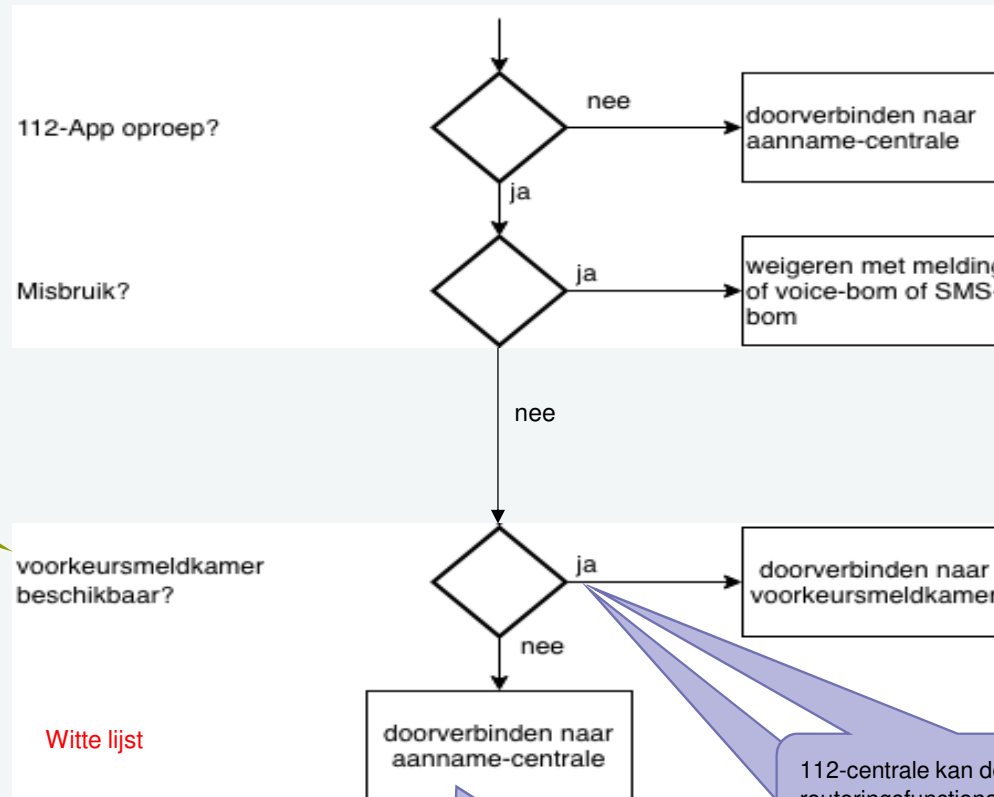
112-App oproep?

nee

doorverbinden naar aanname-centrale

ja

Misbruik?

ja

weigeren met melding of voice-bom of SMS-bom

nee

voorkeursmeldkamer beschikbaar?

ja

doorverbinden naar voorkeursmeldkamer

nee

doorverbinden naar aanname-centrale

Witte lijst

112-centrale kan d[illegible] routeringsfunctiona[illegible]